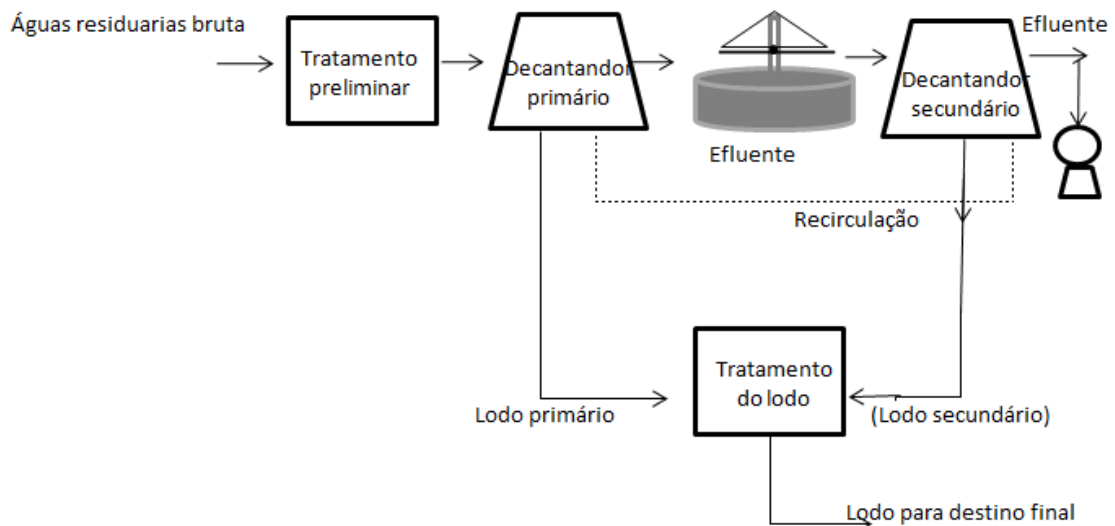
Águas residuarias bruta

Tratamento preliminar

Decantador primário

Efluente

Decantador secundário

Efluente

Recirculação

Tratamento do lodo

Lodo primário

(Lodo secundário)

Lodo para destino final